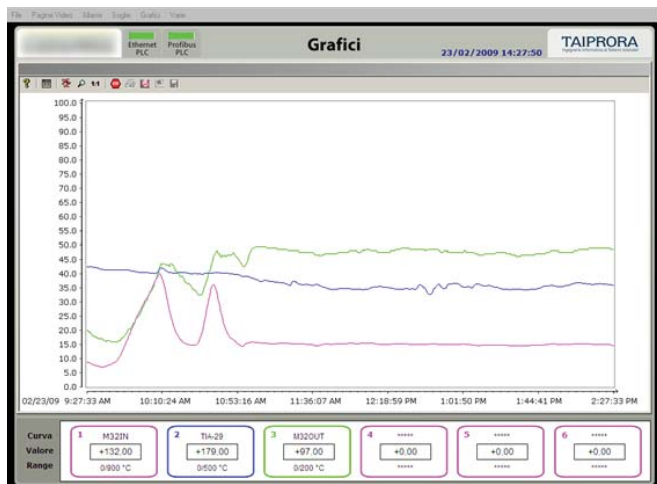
File Pagine Video Allarmi Soglie Grafici Viste

Ethernet PLC Profibus PLC

Grafici

23/02/2009 14:27:50

TAIPRORA

100.0
95.0
90.0
85.0
80.0
75.0
70.0
65.0
60.0
55.0
50.0
45.0
40.0
35.0
30.0
25.0
20.0
15.0
10.0
5.0
0.0

02/23/09 9:27:33 AM 10:10:24 AM 10:53:16 AM 11:36:07 AM 12:18:59 PM 1:01:50 PM 1:44:41 PM 2:27:33 PM

Curva
Valore
Range

| 1 M32IN | 2 TIA-29 | 3 M32OUT | 4 ***** | 5 ***** | 6 ***** |
|---|---|---|---|---|---|
| +132.00 | +179.00 | +97.00 | +0.00 | +0.00 | +0.00 |
| 0/900 °C | 0/500 °C | 0/200 °C | ***** | ***** | ***** |